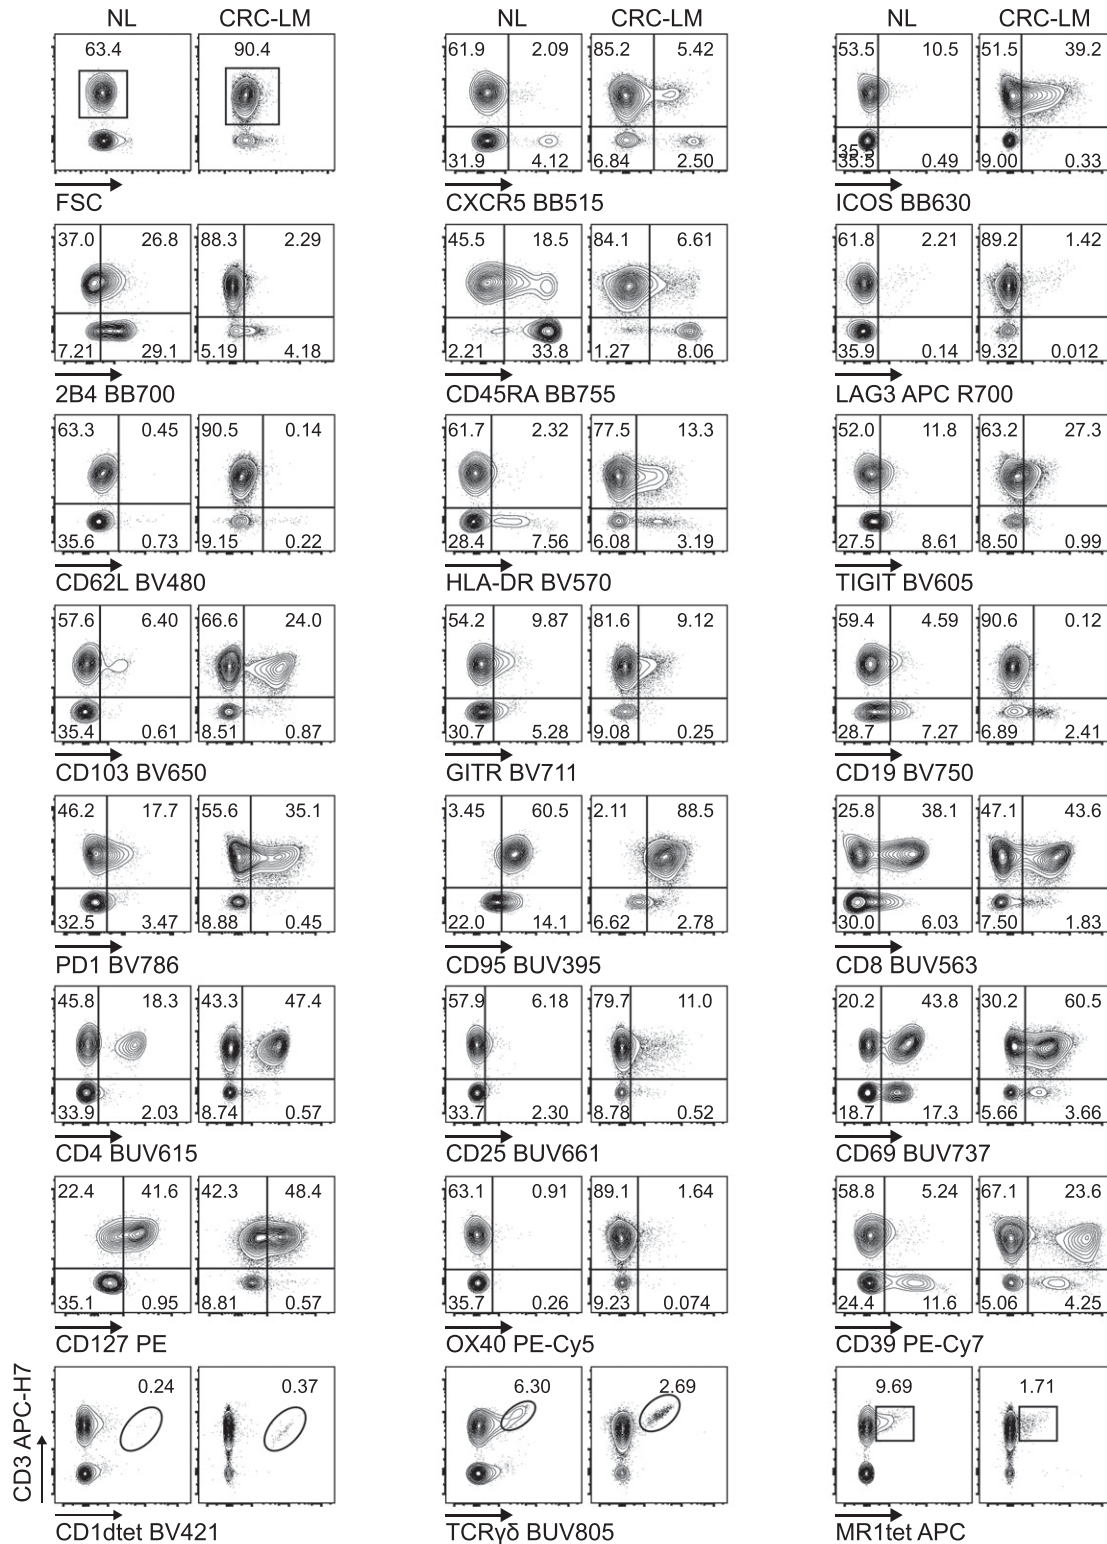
NL CRC-LM
63.4 90.4
FSC

NL CRC-LM
61.9 2.09 85.2 5.42
31.9 4.12 6.84 2.50
CXCR5 BB515

NL CRC-LM
53.5 10.5 51.5 39.2
35.5 0.49 9.00 0.33
ICOS BB630

37.0 26.8 88.3 2.29
7.21 29.1 5.19 4.18
2B4 BB700

45.5 18.5 84.1 6.61
2.21 33.8 1.27 8.06
CD45RA BB755

61.8 2.21 89.2 1.42
35.9 0.14 9.32 0.012
LAG3 APC R700

63.3 0.45 90.5 0.14
35.6 0.73 9.15 0.22
CD62L BV480

61.7 2.32 77.5 13.3
28.4 7.56 6.08 3.19
HLA-DR BV570

52.0 11.8 63.2 27.3
27.5 8.61 8.50 0.99
TIGIT BV605

57.6 6.40 66.6 24.0
35.4 0.61 8.51 0.87
CD103 BV650

54.2 9.87 81.6 9.12
30.7 5.28 9.08 0.25
GITR BV711

59.4 4.59 90.6 0.12
28.7 7.27 6.89 2.41
CD19 BV750

46.2 17.7 55.6 35.1
32.5 3.47 8.88 0.45
PD1 BV786

3.45 60.5 2.11 88.5
22.0 14.1 6.62 2.78
CD95 BUV395

25.8 38.1 47.1 43.6
30.0 6.03 7.50 1.83
CD8 BUV563

45.8 18.3 43.3 47.4
33.9 2.03 8.74 0.57
CD4 BUV615

57.9 6.18 79.7 11.0
33.7 2.30 8.78 0.52
CD25 BUV661

20.2 43.8 30.2 60.5
18.7 17.3 5.66 3.66
CD69 BUV737

22.4 41.6 42.3 48.4
35.1 0.95 8.81 0.57
CD127 PE

63.1 0.91 89.1 1.64
35.7 0.26 9.23 0.074
OX40 PE-Cy5

58.8 5.24 67.1 23.6
24.4 11.6 5.06 4.25
CD39 PE-Cy7

CD3 APC-H7
0.24 0.37
CD1dtet BV421

6.30 2.69
TCRγδ BUV805

9.69 1.71
MR1tet APC